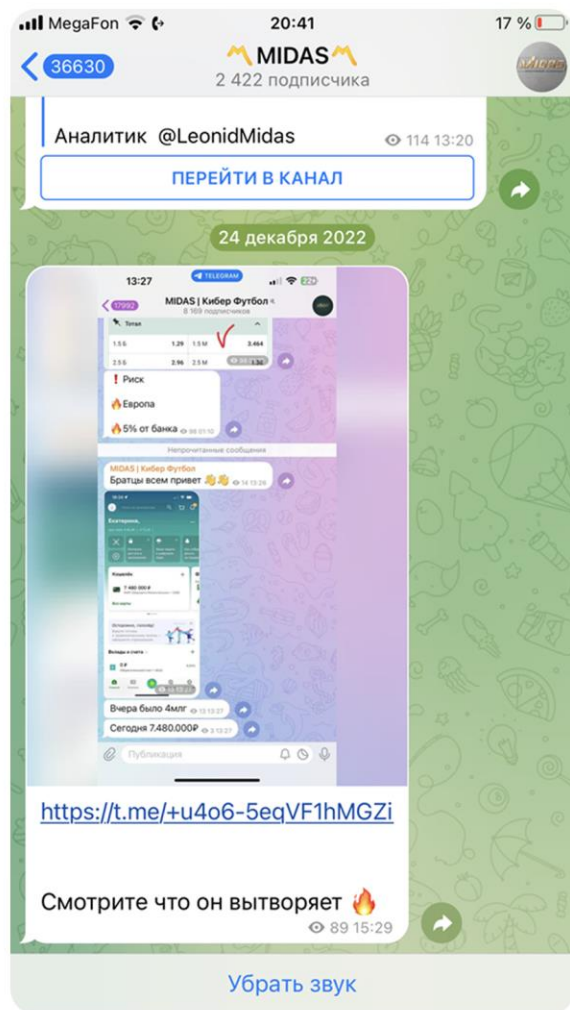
MegaFon 20:41 17 %

36630 MIDAS
2 422 подписчика

Аналитик @LeonidMidas 114 13:20

ПЕРЕЙТИ В КАНАЛ

24 декабря 2022

13:27 TELEGRAM
17992 MIDAS | Кибер Футбол
8 169 подписчиков

Тотал

| | | | |
|---|---|---|---|
| 1.5 Б | 1.29 | 1.5 М | 3.464 |
| 2.5 Б | 2.96 | 2.5 М | 1.36 |

❗ Риск

🔥Европа

🔥5% от банка 06:01:10

Непрочитанные сообщения

MIDAS | Кибер Футбол
Братцы всем привет 14:13:26

Екатерина,

Кошелёк
7 480 000 ₽

Вклады и счета

Вчера было 4млг 13:13:27

Сегодня 7.480.000₽ 13:13:27

Публикация

https://t.me/+u4o6-5eqVF1hMGZi

Смотрите что он вытворяет 🔥
89 15:29

Убрать звук